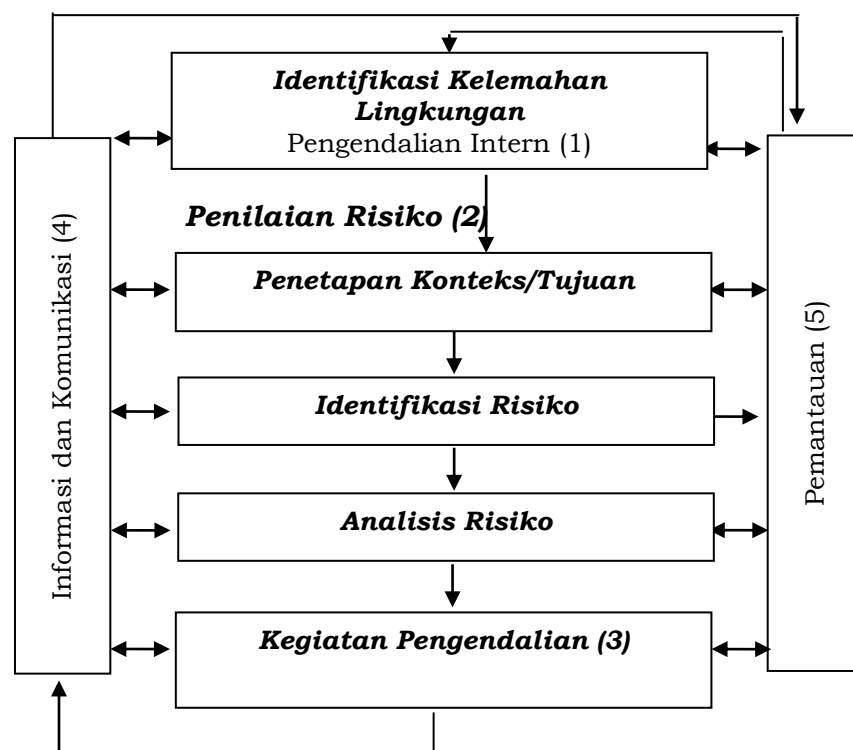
Identifikasi Kelemahan Lingkungan
Pengendalian Intern (1)

Penilaian Risiko (2)

Penetapan Konteks/Tujuan

Identifikasi Risiko

Analisis Risiko

Kegiatan Pengendalian (3)

Informasi dan Komunikasi (4)

Pemantauan (5)